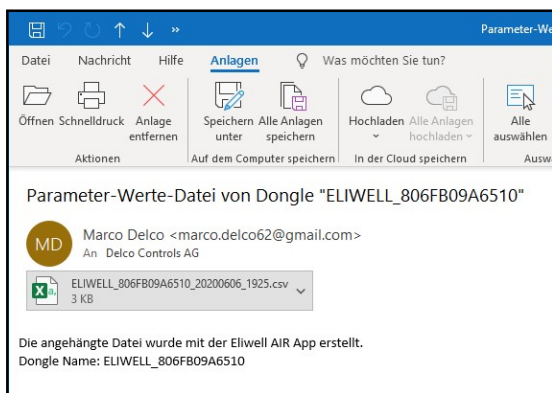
Parameter-We

Datei Nachricht Hilfe Anlagen Was möchten Sie tun?

Öffnen Schnelldruck Anlage entfernen
Aktionen

Speichern unter Alle Anlagen speichern
Auf dem Computer speichern

Hochladen Alle Anlagen hochladen
In der Cloud speichern

Alle auswählen
Ausw

Parameter-Werte-Datei von Dongle "ELIWELL_806FB09A6510"

MD Marco Delco <marco.delco62@gmail.com>
An Delco Controls AG

ELIWELL_806FB09A6510_20200606_1925.csv
3 KB

Die angehängte Datei wurde mit der Eliwell AIR App erstellt.
Dongle Name: ELIWELL_806FB09A6510